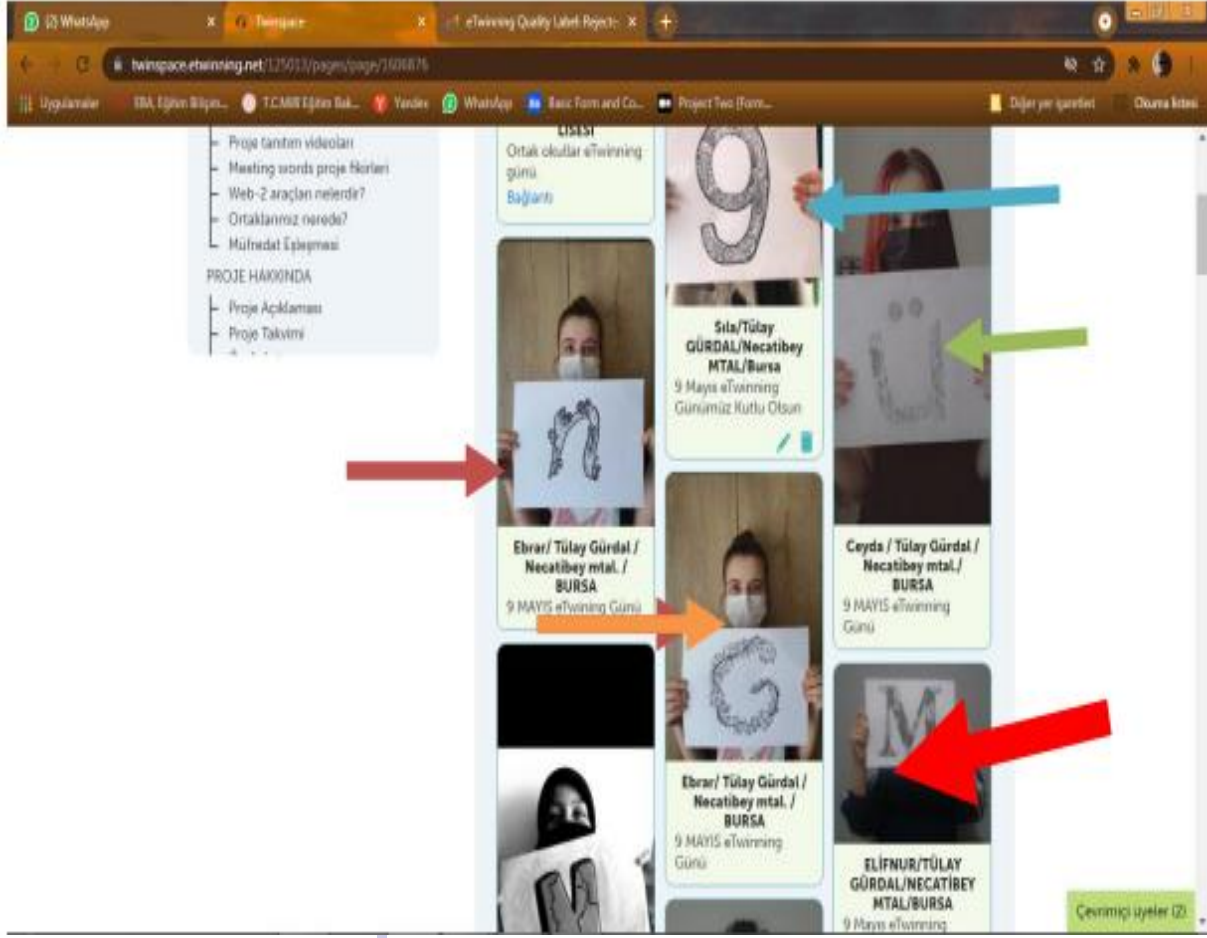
(2) WhatsApp × Twinspace × eTwinning Quality Label Reject × +

twinspace.etwinning.net/125013/pages/page/1606876

Uygulamalar EBA Eğitim Bilişim... T.C.MEB Eğitim Bak... Yandex WhatsApp Basic Form and Co... Project Two (Form... Diğer yer işaretleri Okuma listesi

Proje tanıtım videoları
Meeting words proje fikirleri
Web-2 araçları nelerdir?
Ortaklarımız nerede?
Müfredat Eşleşmesi
PROJE HAKKINDA
Proje Açıklaması
Proje Takvimi

LİSESİ
Ortak okullar eTwinning günü
Bağlantı

Ebrar/ Tülay Gürdal / Necatibey mtal. / BURSA
9 MAYIS eTwinning Günü

Sıla/Tülay GÜRDAL/Necatibey MTAL/Bursa
9 Mayıs eTwinning Günümüz Kutlu Olsun

Ebrar/ Tülay Gürdal / Necatibey mtal. / BURSA
9 MAYIS eTwinning Günü

Ceyda / Tülay Gürdal / Necatibey mtal./ BURSA
9 MAYIS eTwinning Günü

ELİFNUR/TÜLAY GÜRDAL/NECATİBEY MTAL/BURSA
9 Mayıs eTwinning

Çevrimiçi üyeler (2)